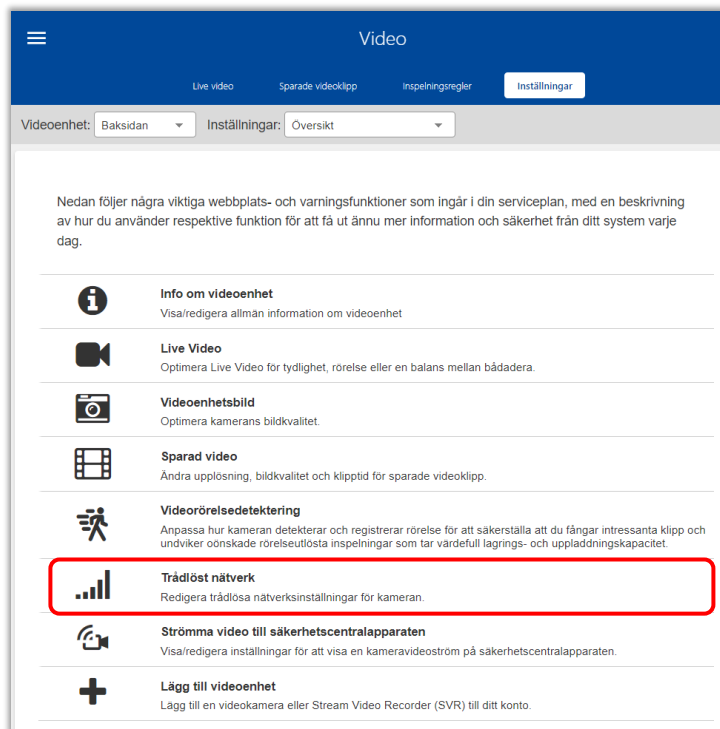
Video

Live video Sparade videoklipp Inspelningsregler Inställningar

Videoenhet: Baksidan Inställningar: Översikt

Nedan följer några viktiga webbplats- och varningsfunktioner som ingår i din serviceplan, med en beskrivning av hur du använder respektive funktion för att få ut ännu mer information och säkerhet från ditt system varje dag.

Info om videoenhet
Visa/redigera allmän information om videoenhet

Live Video
Optimera Live Video för tydlighet, rörelse eller en balans mellan bådadera.

Videoenhetsbild
Optimera kamerans bildkvalitet.

Sparad video
Ändra upplösning, bildkvalitet och klipptid för sparade videoklipp.

Videorörelsedetektering
Anpassa hur kameran detekterar och registrerar rörelse för att säkerställa att du fångar intressanta klipp och undviker oönskade rörelseutlösta inspelningar som tar värdefull lagrings- och uppladdningskapacitet.

Trådlöst nätverk
Redigera trådlösa nätverksinställningar för kameran.

Strömma video till säkerhetscentralapparaten
Visa/redigera inställningar för att visa en kameravideoström på säkerhetscentralapparaten.

Lägg till videoenhet
Lägg till en videokamera eller Stream Video Recorder (SVR) till ditt konto.